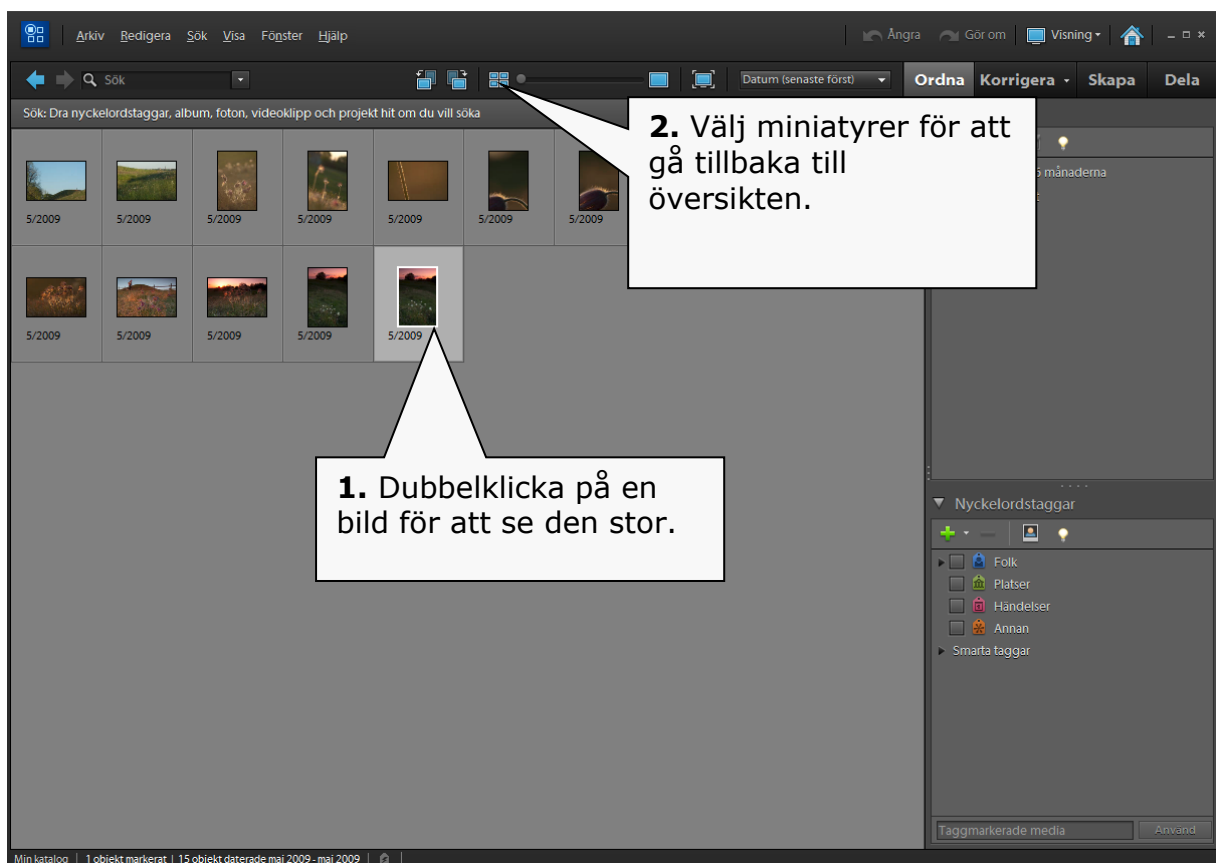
Arkiv Redigera Sök Visa Fönster Hjälp

Ångra Gör om Visning

Sök

Datum (senaste först)

Ordna Korrigera Skapa Dela

Sök: Dra nyckelordstaggar, album, foton, videoklipp och projekt hit om du vill söka

5/2009 5/2009 5/2009 5/2009 5/2009 5/2009 5/2009

5/2009 5/2009 5/2009 5/2009 5/2009

**2.** Välj miniatyrer för att gå tillbaka till översikten.

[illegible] månaderna

**1.** Dubbelklicka på en bild för att se den stor.

Nyckelordstaggar

Folk

Platser

Händelser

Annan

Smarta taggar

Taggmarkerade media

Använd

Min katalog | 1 objekt markerat | 15 objekt daterade maj 2009 - maj 2009 |